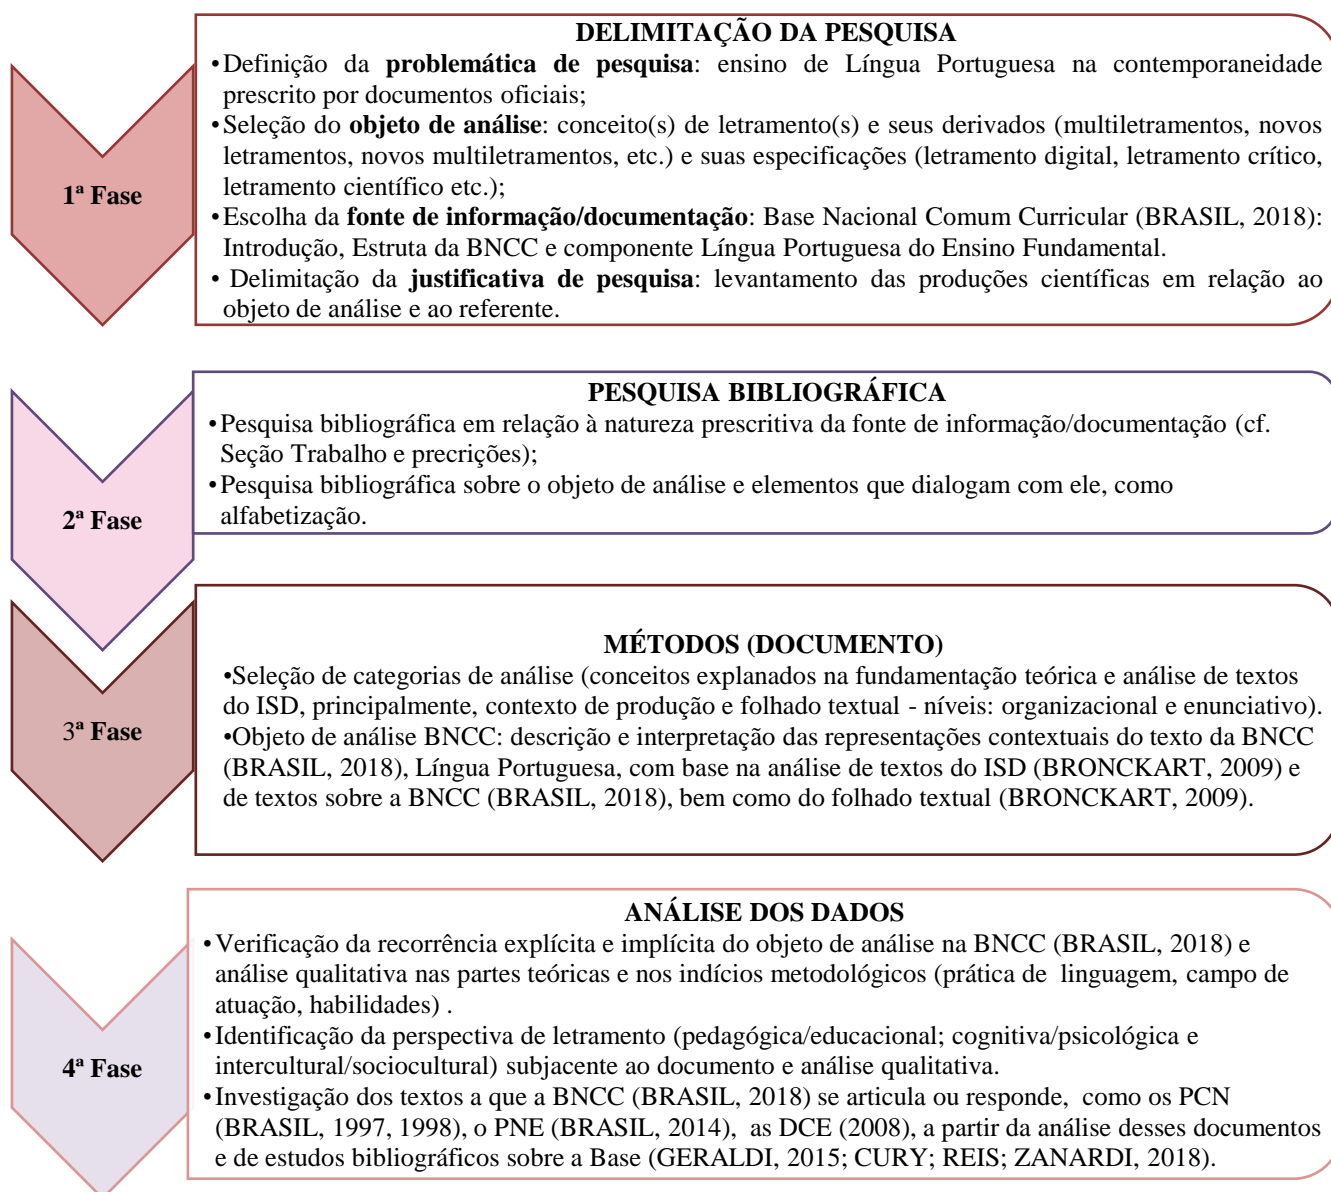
1ª Fase

DELIMITAÇÃO DA PESQUISA
•Definição da **problemática de pesquisa**: ensino de Língua Portuguesa na contemporaneidade prescrito por documentos oficiais;
•Seleção do **objeto de análise**: conceito(s) de letramento(s) e seus derivados (multiletramentos, novos letramentos, novos multiletramentos, etc.) e suas especificações (letramento digital, letramento crítico, letramento científico etc.);
•Escolha da **fonte de informação/documentação**: Base Nacional Comum Curricular (BRASIL, 2018): Introdução, Estruta da BNCC e componente Língua Portuguesa do Ensino Fundamental.
• Delimitação da **justificativa de pesquisa**: levantamento das produções científicas em relação ao objeto de análise e ao referente.

2ª Fase

PESQUISA BIBLIOGRÁFICA
•Pesquisa bibliográfica em relação à natureza prescritiva da fonte de informação/documentação (cf. Seção Trabalho e precrições);
•Pesquisa bibliográfica sobre o objeto de análise e elementos que dialogam com ele, como alfabetização.

3ª Fase

MÉTODOS (DOCUMENTO)
•Seleção de categorias de análise (conceitos explanados na fundamentação teórica e análise de textos do ISD, principalmente, contexto de produção e folhado textual - níveis: organizacional e enunciativo).
•Objeto de análise BNCC: descrição e interpretação das representações contextuais do texto da BNCC (BRASIL, 2018), Língua Portuguesa, com base na análise de textos do ISD (BRONCKART, 2009) e de textos sobre a BNCC (BRASIL, 2018), bem como do folhado textual (BRONCKART, 2009).

4ª Fase

ANÁLISE DOS DADOS
•Verificação da recorrência explícita e implícita do objeto de análise na BNCC (BRASIL, 2018) e análise qualitativa nas partes teóricas e nos indícios metodológicos (prática de linguagem, campo de atuação, habilidades) .
•Identificação da perspectiva de letramento (pedagógica/educacional; cognitiva/psicológica e intercultural/sociocultural) subjacente ao documento e análise qualitativa.
•Investigação dos textos a que a BNCC (BRASIL, 2018) se articula ou responde, como os PCN (BRASIL, 1997, 1998), o PNE (BRASIL, 2014), as DCE (2008), a partir da análise desses documentos e de estudos bibliográficos sobre a Base (GERALDI, 2015; CURY; REIS; ZANARDI, 2018).